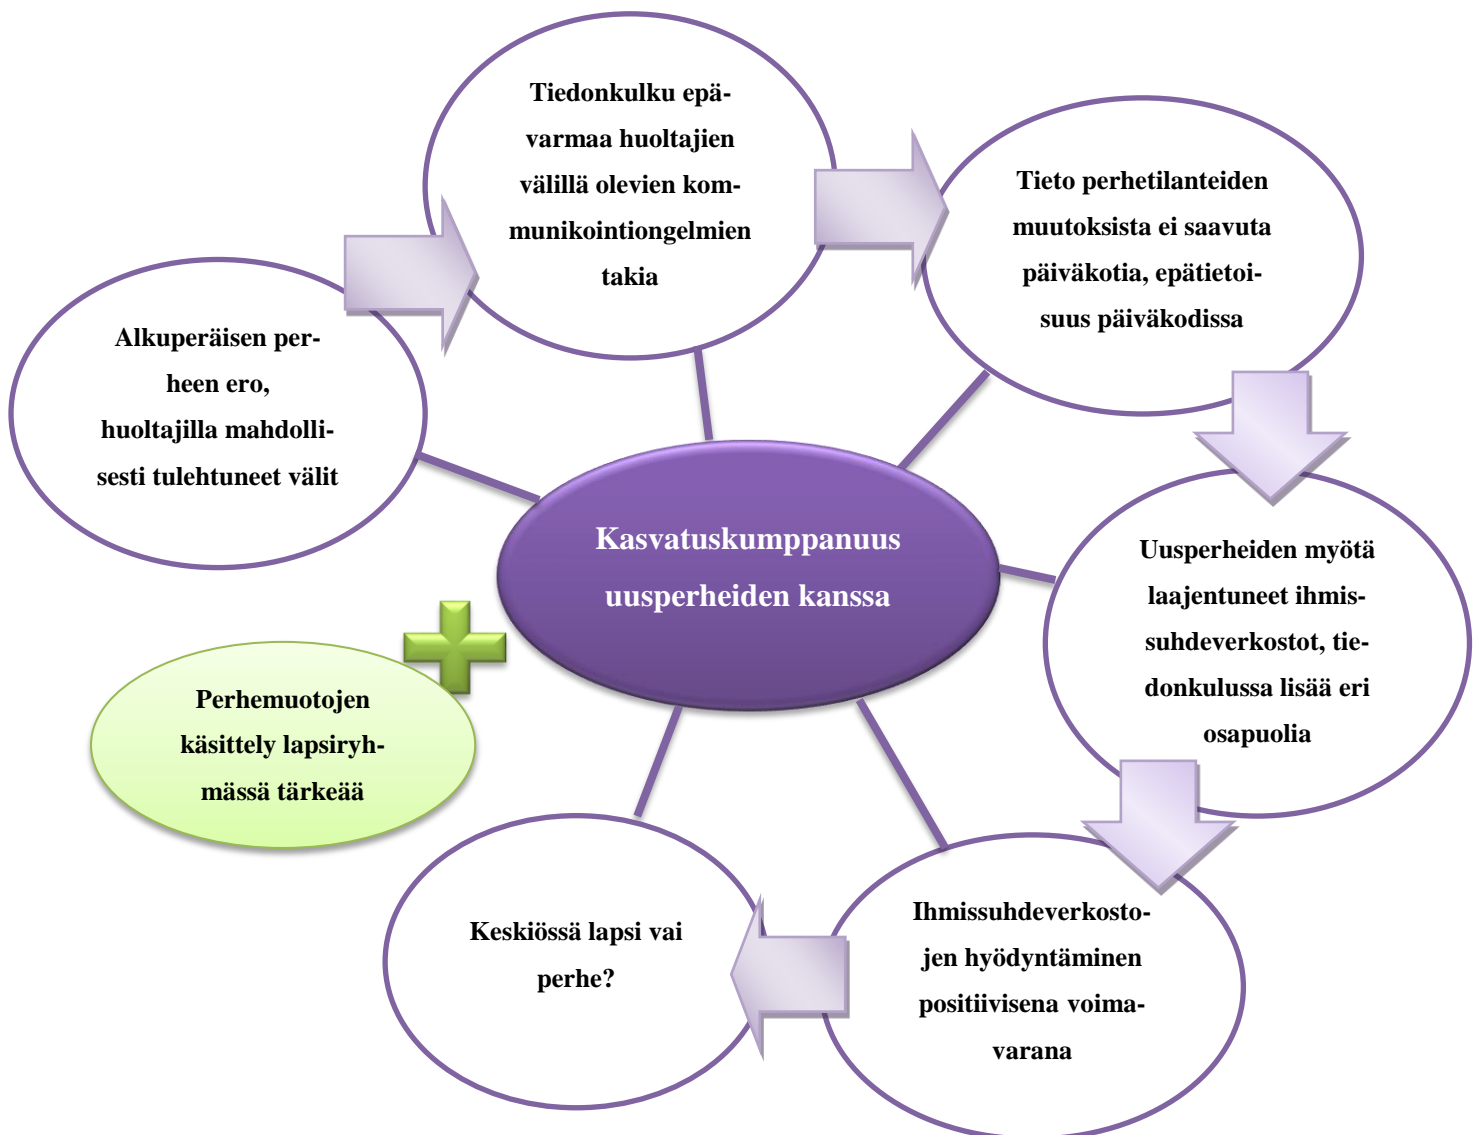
Tiedonkulku epävarmaa huoltajien välillä olevien kommunikointiongelmien takia

Tieto perhetilanteiden muutoksista ei saavuta päiväkotia, epätietoisuus päiväkodissa

Alkuperäisen perheen ero, huoltajilla mahdollisesti tulehtuneet välit

Kasvatuskumppanuus uusperheiden kanssa

Uusperheiden myötä laajentuneet ihmissuhdeverkostot, tiedonkulussa lisää eri osapuolia

Perhemuotojen käsittely lapsiryhmässä tärkeää

Keskiössä lapsi vai perhe?

Ihmissuhdeverkostojen hyödyntäminen positiivisena voimavarana